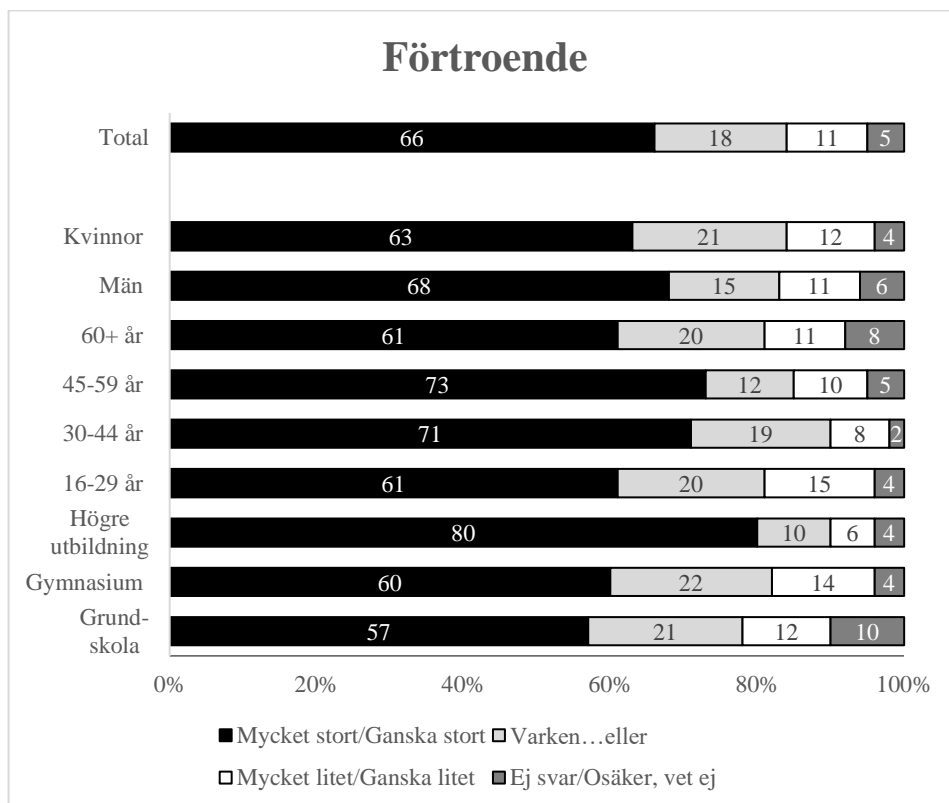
Förtroende

| | Mycket stort/Ganska stort | Varken…eller | Mycket litet/Ganska litet | Ej svar/Osäker, vet ej |
|---|---|---|---|---|
| Total | 66 | 18 | 11 | 5 |
| Kvinnor | 63 | 21 | 12 | 4 |
| Män | 68 | 15 | 11 | 6 |
| 60+ år | 61 | 20 | 11 | 8 |
| 45-59 år | 73 | 12 | 10 | 5 |
| 30-44 år | 71 | 19 | 8 | 2 |
| 16-29 år | 61 | 20 | 15 | 4 |
| Högre utbildning | 80 | 10 | 6 | 4 |
| Gymnasium | 60 | 22 | 14 | 4 |
| Grundskola | 57 | 21 | 12 | 10 |

0% 20% 40% 60% 80% 100%

Mycket stort/Ganska stort Varken…eller Mycket litet/Ganska litet Ej svar/Osäker, vet ej